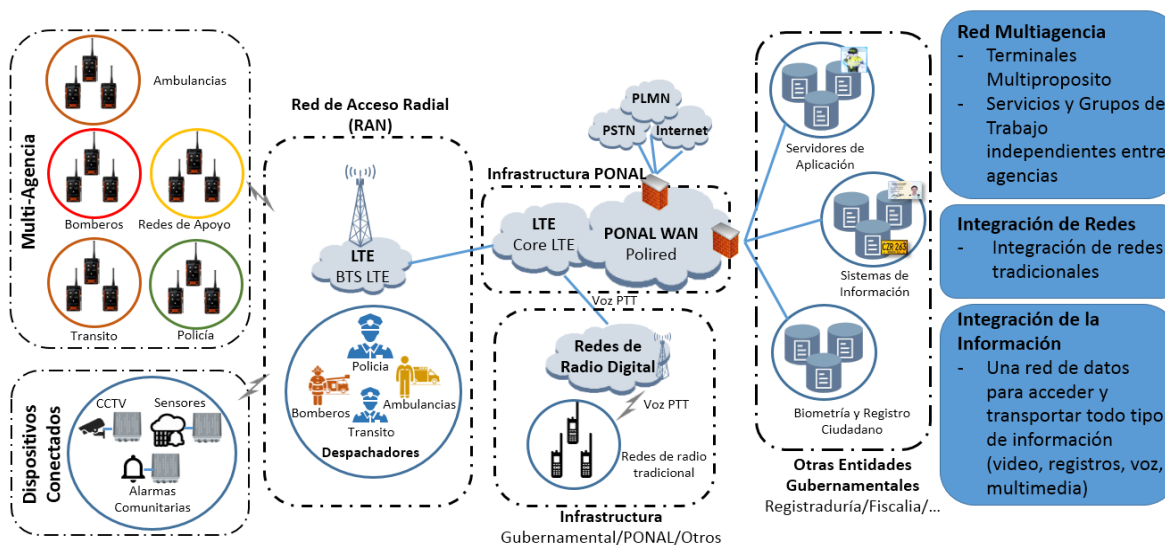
Multi-Agencia

Ambulancias

Bomberos

Redes de Apoyo

Transito

Policía

Dispositivos Conectados

CCTV

Sensores

Alarmas Comunitarias

Red de Acceso Radial (RAN)

LTE
BTS LTE

Policia

Bomberos

Ambulancias

Transito

Despachadores

PLMN

PSTN

Internet

Infraestructura PONAL

LTE
Core LTE

PONAL WAN
Polired

Voz PTT

Redes de Radio Digital

Voz PTT

Redes de radio tradicional

Infraestructura
Gubernamental/PONAL/Otros

Servidores de Aplicación

Sistemas de Información

CZR 263

Biometría y Registro Ciudadano

Otras Entidades Gubernamentales
Registraduría/Fiscalia/...

Red Multiagencia
- Terminales Multipropósito
- Servicios y Grupos de Trabajo independientes entre agencias

Integración de Redes
- Integración de redes tradicionales

Integración de la Información
- Una red de datos para acceder y transportar todo tipo de información (video, registros, voz, multimedia)